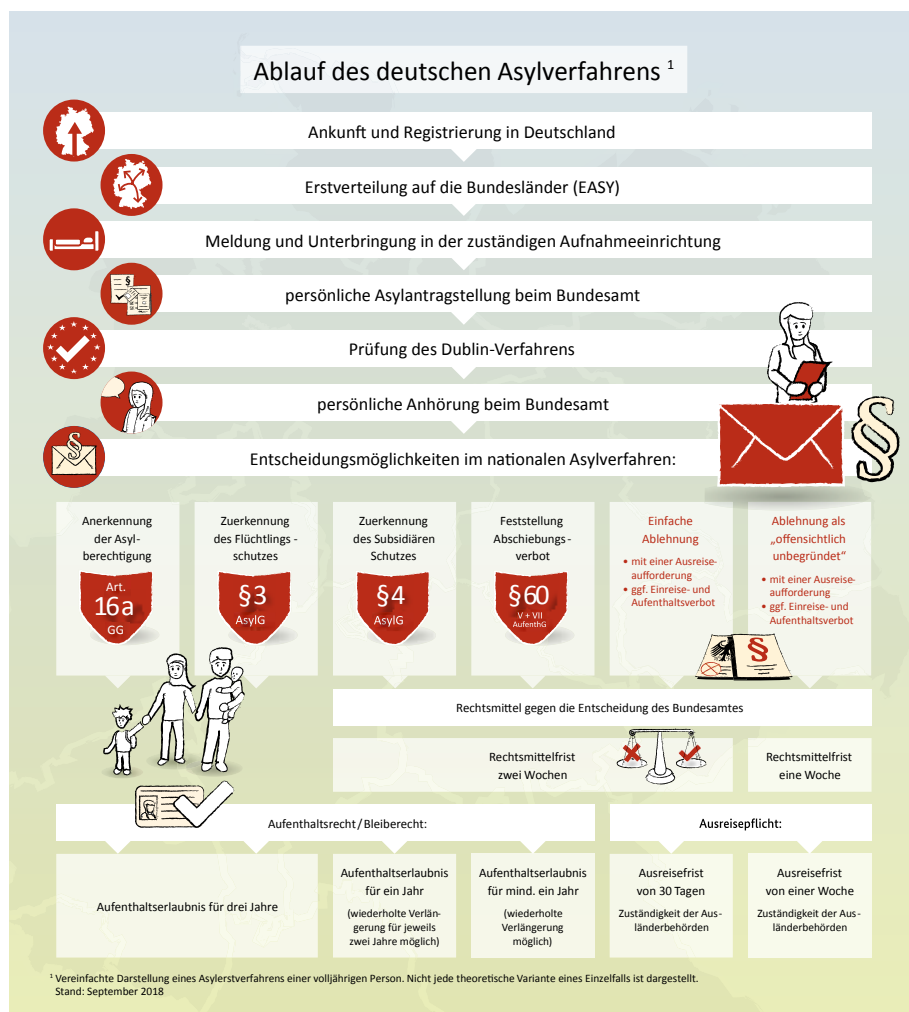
Ablauf des deutschen Asylverfahrens $^1$

Ankunft und Registrierung in Deutschland

Erstverteilung auf die Bundesländer (EASY)

Meldung und Unterbringung in der zuständigen Aufnahmeeinrichtung

persönliche Asylantragstellung beim Bundesamt

Prüfung des Dublin-Verfahrens

persönliche Anhörung beim Bundesamt

Entscheidungsmöglichkeiten im nationalen Asylverfahren:

Anerkennung der Asylberechtigung
Art. 16a GG

Zuerkennung des Flüchtlingsschutzes
§3 AsylG

Zuerkennung des Subsidiären Schutzes
§4 AsylG

Feststellung Abschiebungsverbot
§60 V + VII AufenthG

Einfache Ablehnung
• mit einer Ausreiseaufforderung
• ggf. Einreise- und Aufenthaltsverbot

Ablehnung als „offensichtlich unbegründet"
• mit einer Ausreiseaufforderung
• ggf. Einreise- und Aufenthaltsverbot

Rechtsmittel gegen die Entscheidung des Bundesamtes

Rechtsmittelfrist zwei Wochen

Rechtsmittelfrist eine Woche

Aufenthaltsrecht / Bleiberecht:

Ausreisepflicht:

Aufenthaltserlaubnis für drei Jahre

Aufenthaltserlaubnis für ein Jahr
(wiederholte Verlängerung für jeweils zwei Jahre möglich)

Aufenthaltserlaubnis für mind. ein Jahr
(wiederholte Verlängerung möglich)

Ausreisefrist von 30 Tagen
Zuständigkeit der Ausländerbehörden

Ausreisefrist von einer Woche
Zuständigkeit der Ausländerbehörden

$^1$ Vereinfachte Darstellung eines Asylerstverfahrens einer volljährigen Person. Nicht jede theoretische Variante eines Einzelfalls ist dargestellt.
Stand: September 2018